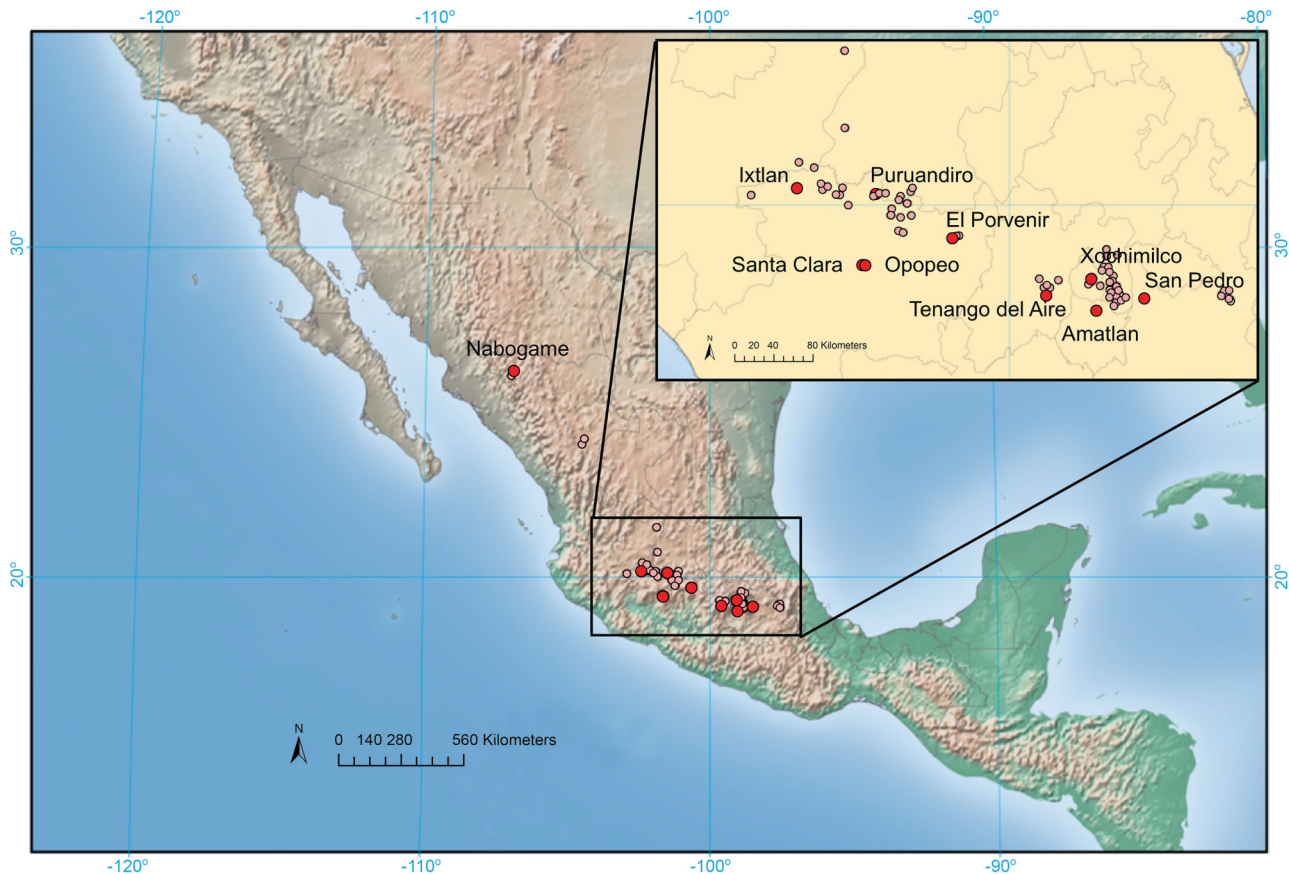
-120° -110° -100° -90° -80°

30° 30°

20° 20°

Ixtlan
Puruandiro
El Porvenir
Santa Clara
Opopeo
Xochimilco
San Pedro
Tenango del Aire
Amatlan
N
0 20 40 80 Kilometers

Nabogame

N
0 140 280 560 Kilometers

-120° -110° -100° -90°